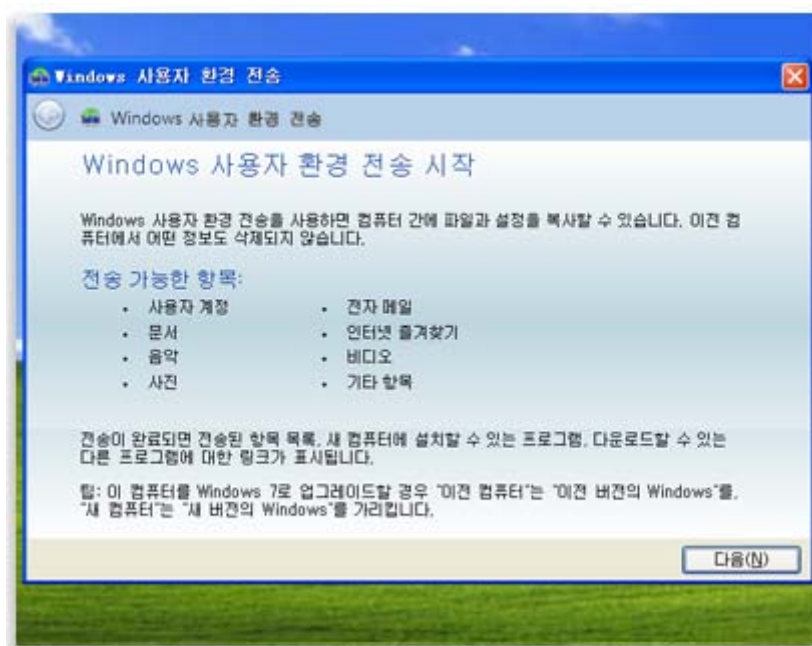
Windows 사용자 환경 전송

Windows 사용자 환경 전송

Windows 사용자 환경 전송 시작

Windows 사용자 환경 전송을 사용하면 컴퓨터 간에 파일과 설정을 복사할 수 있습니다. 이전 컴퓨터에서 어떤 정보도 삭제되지 않습니다.

전송 가능한 항목:

- 사용자 계정
- 문서
- 음악
- 사진

- 전자 메일
- 인터넷 즐겨찾기
- 비디오
- 기타 항목

전송이 완료되면 전송된 항목 목록, 새 컴퓨터에 설치할 수 있는 프로그램, 다운로드할 수 있는 다른 프로그램에 대한 링크가 표시됩니다.

팁: 이 컴퓨터를 Windows 7로 업그레이드할 경우 "이전 컴퓨터"는 "이전 버전의 Windows"를, "새 컴퓨터"는 "새 버전의 Windows"를 가리킵니다.

다음(N)